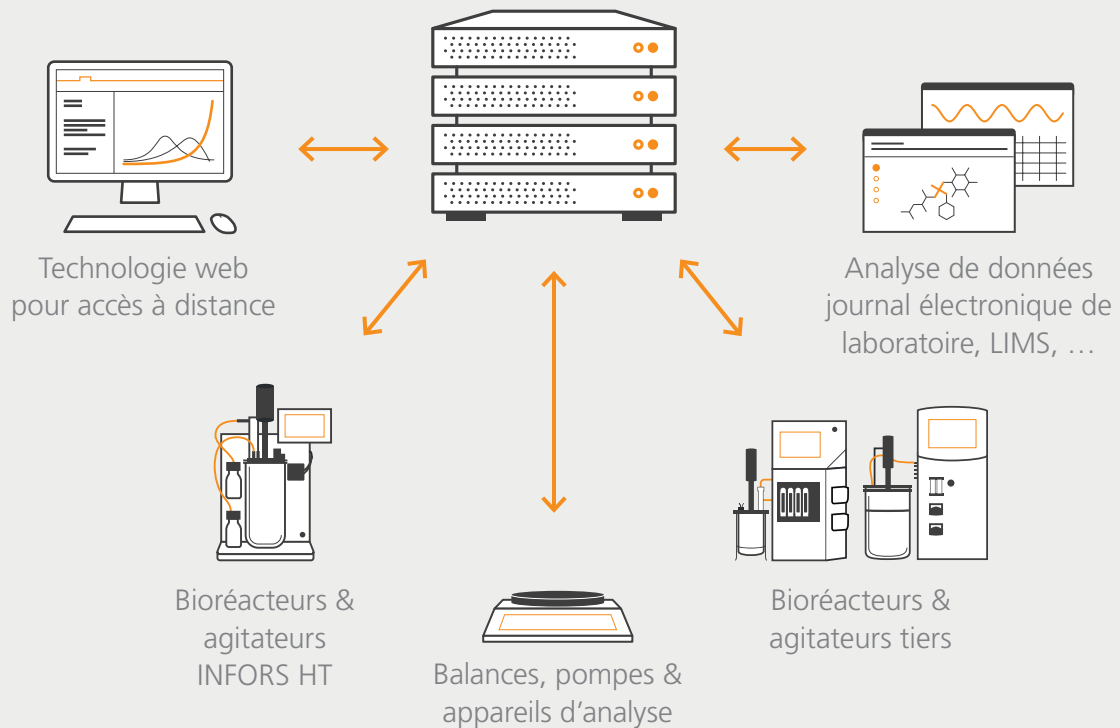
Technologie web pour accès à distance

Analyse de données journal électronique de laboratoire, LIMS, …

Bioréacteurs & agitateurs INFORS HT

Balances, pompes & appareils d’analyse

Bioréacteurs & agitateurs tiers